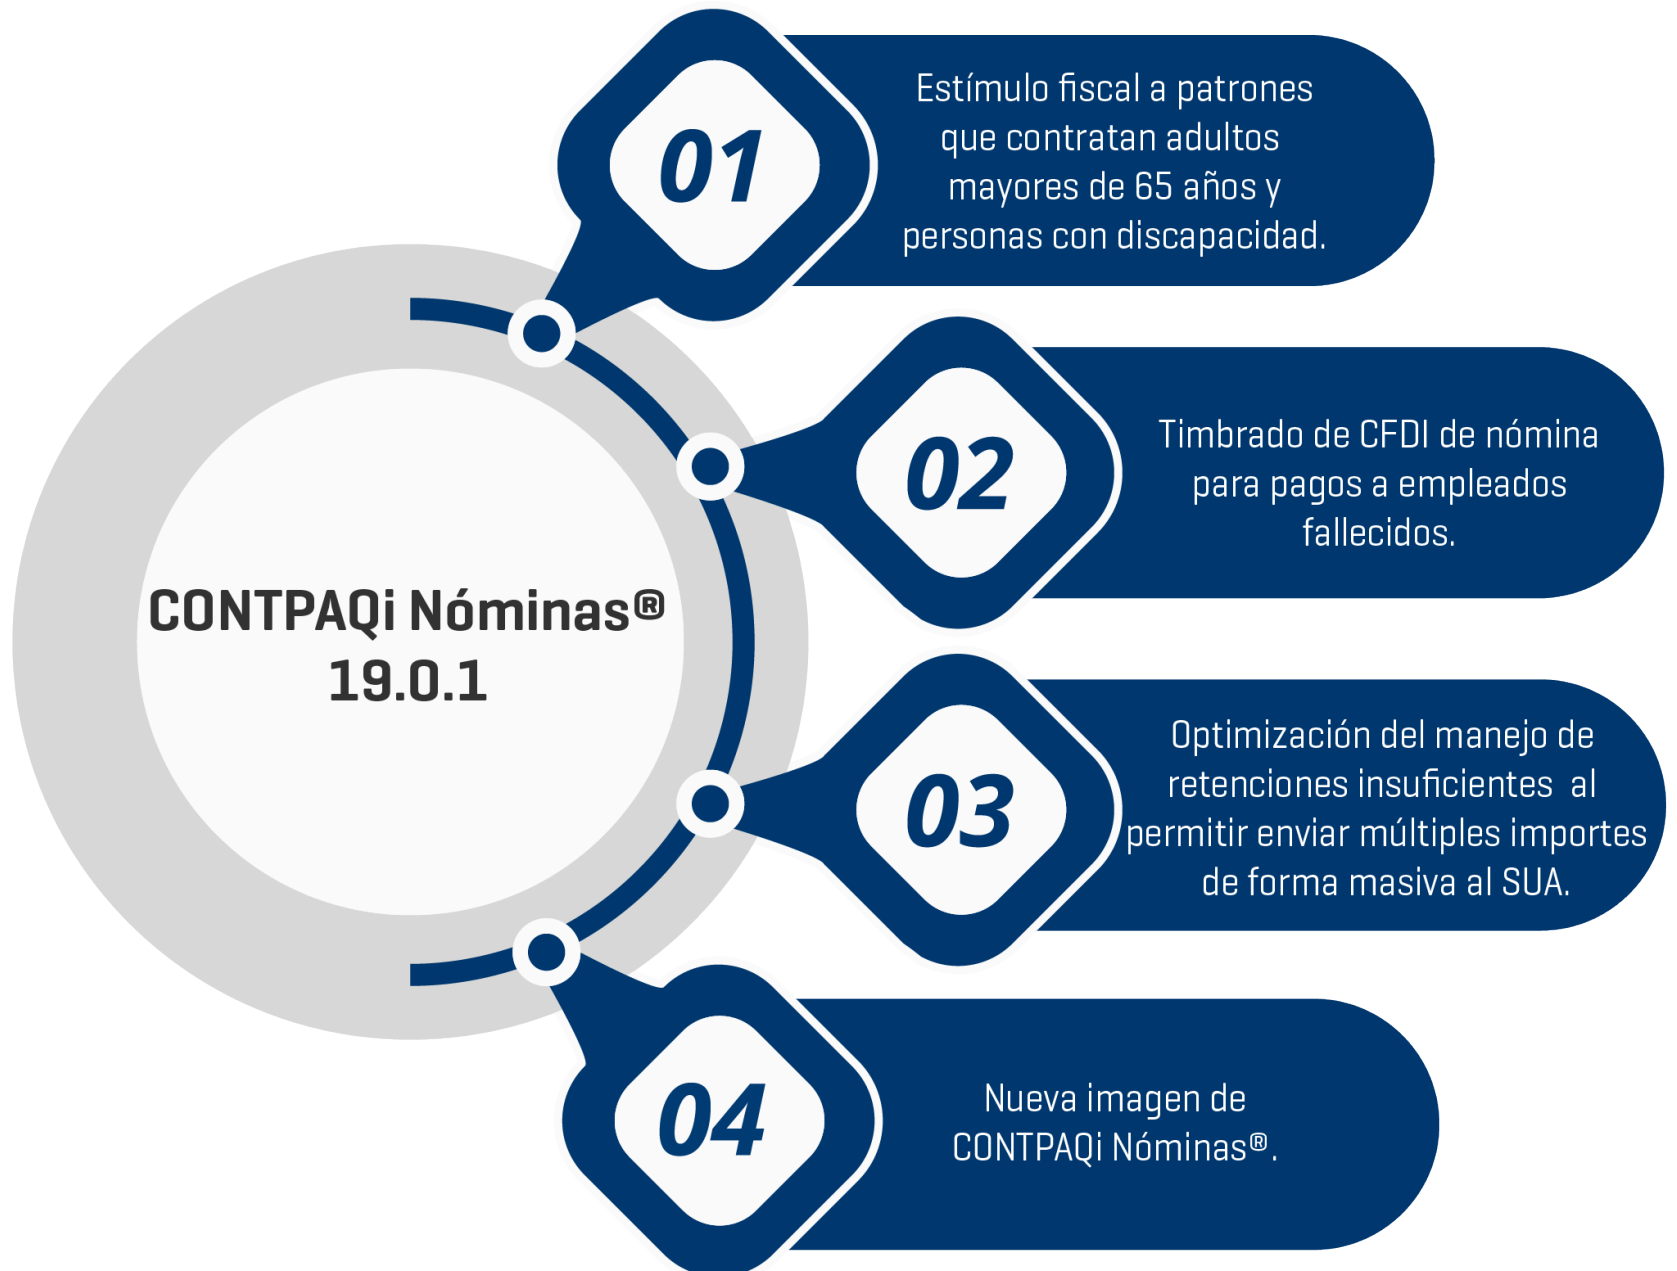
CONTPAQi Nóminas®
19.0.1

01

Estímulo fiscal a patrones que contratan adultos mayores de 65 años y personas con discapacidad.

02

Timbrado de CFDI de nómina para pagos a empleados fallecidos.

03

Optimización del manejo de retenciones insuficientes al permitir enviar múltiples importes de forma masiva al SUA.

04

Nueva imagen de CONTPAQi Nóminas®.